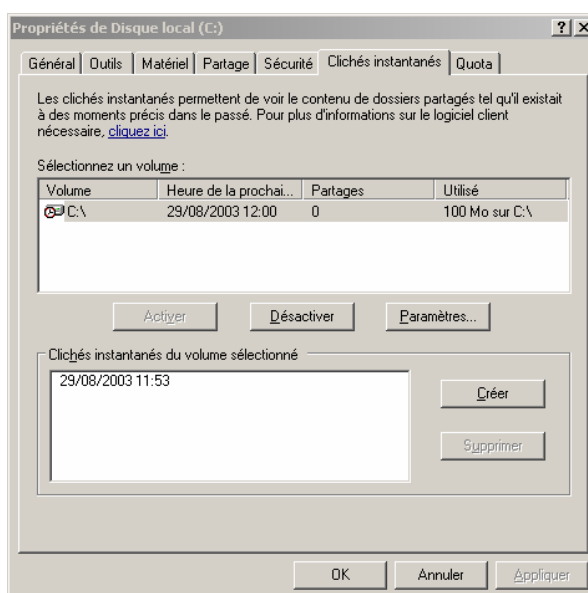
Propriétés de Disque local (C:)

?  X

Général | Outils | Matériel | Partage | Sécurité | Clichés instantanés | Quota

Les clichés instantanés permettent de voir le contenu de dossiers partagés tel qu'il existait à des moments précis dans le passé. Pour plus d'informations sur le logiciel client nécessaire, cliquez ici.

Sélectionnez un volume :

| Volume | Heure de la prochai... | Partages | Utilisé |
|---|---|---|---|
| C:\ | 29/08/2003 12:00 | 0 | 100 Mo sur C:\ |

Activer | Désactiver | Paramètres...

Clichés instantanés du volume sélectionné

29/08/2003 11:53

Créer

Supprimer

OK | Annuler | Appliquer